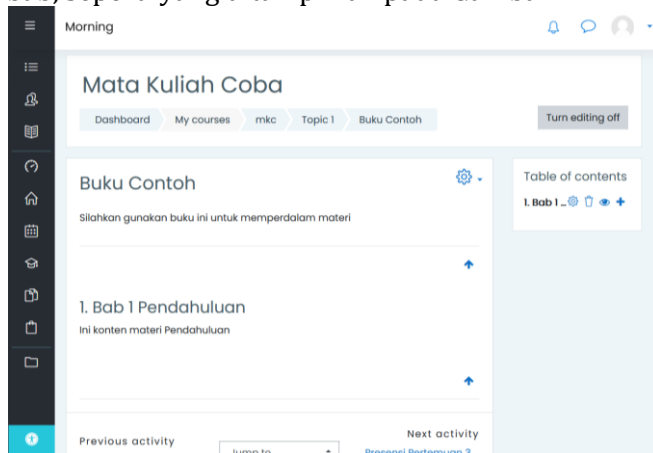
Morning

Mata Kuliah Coba

Dashboard My courses mkc Topic 1 Buku Contoh

Turn editing off

Buku Contoh

Silahkan gunakan buku ini untuk memperdalam materi

1. Bab 1 Pendahuluan

Ini konten materi Pendahuluan

Previous activity

Jump to...

Next activity

Presensi Pertemuan 3

Table of contents

1. Bab 1 ...